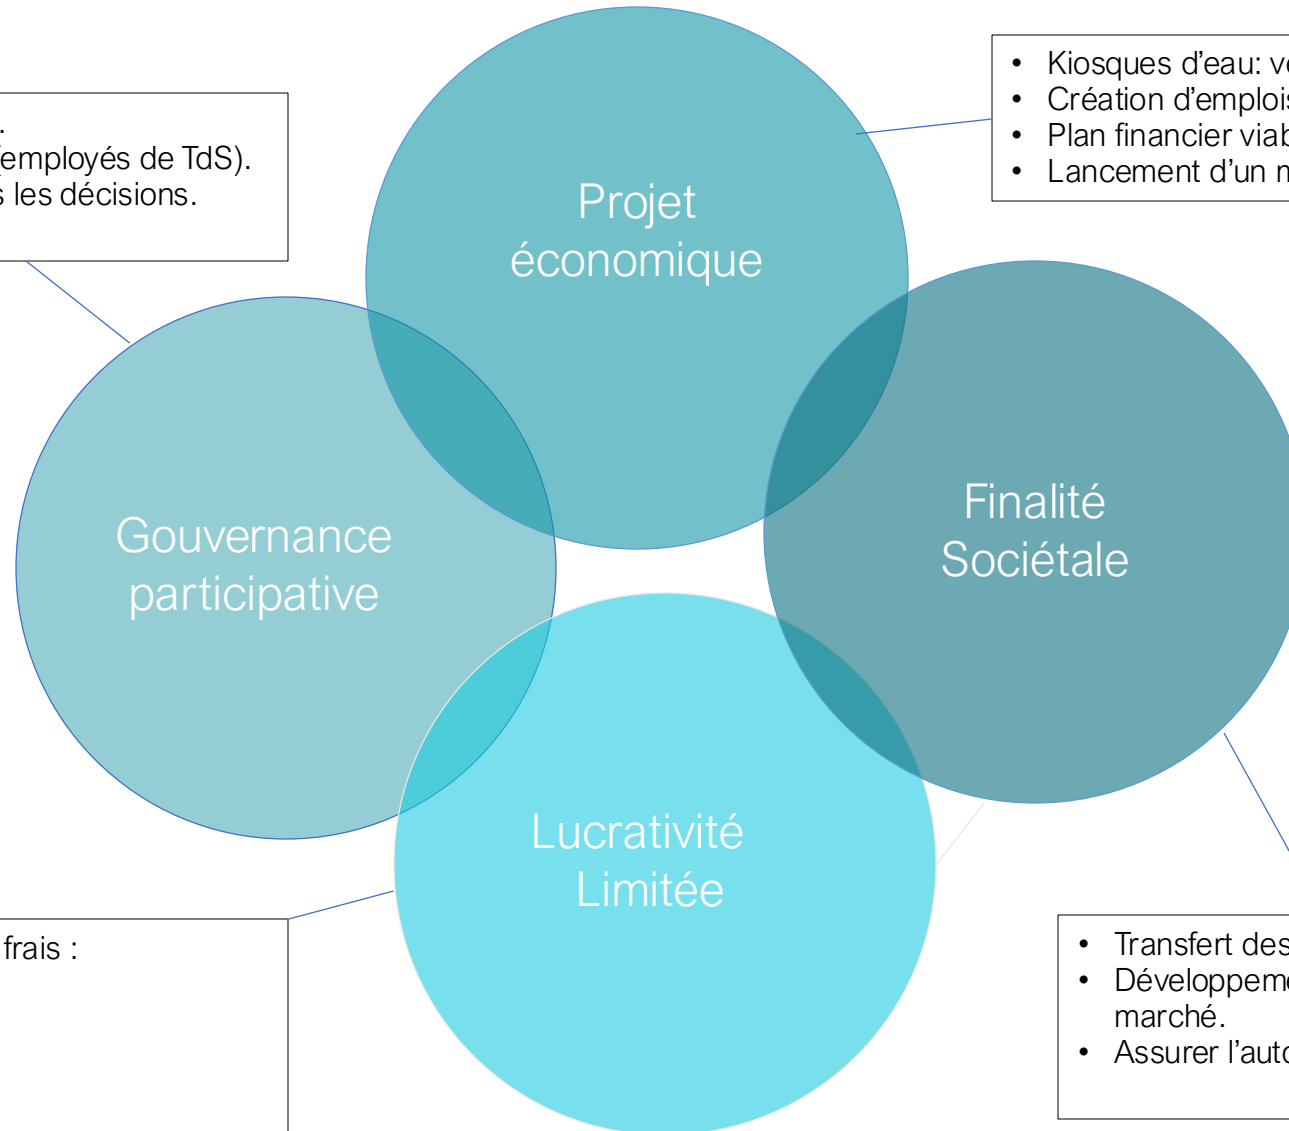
.
(employés de TdS).
s les décisions.

Projet économique

- Kiosques d'eau: ve
- Création d'emplois
- Plan financier viab
- Lancement d'un m

Gouvernance participative

Finalité Sociétale

Lucrativité Limitée

frais :

- Transfert des
- Développeme marché.
- Assurer l'auto